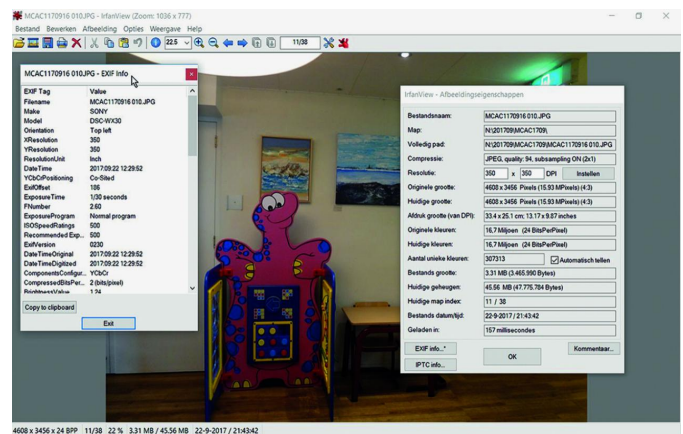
MCAC1170916 010.JPG - IrfanView (Zoom: 1036 x 777)
Bestand Bewerken Afbeelding Opties Weergave Help
22.5
11/38

MCAC1170916 010.JPG - EXIF Info

| EXIF Tag | Value |
|---|---|
| Filename | MCAC1170916 010.JPG |
| Make | SONY |
| Model | DSC-WX30 |
| Orientation | Top left |
| XResolution | 350 |
| YResolution | 350 |
| ResolutionUnit | Inch |
| DateTime | 2017:09:22 12:29:52 |
| YCbCrPositioning | Co-Sited |
| ExifOffset | 186 |
| ExposureTime | 1/30 seconds |
| FNumber | 2.60 |
| ExposureProgram | Normal program |
| ISOSpeedRatings | 500 |
| Recommended Exp... | 500 |
| ExifVersion | 0230 |
| DateTimeOriginal | 2017:09:22 12:29:52 |
| DateTimeDigitized | 2017:09:22 12:29:52 |
| ComponentsConfigur... | YCbCr |
| CompressedBitsPer... | 2 (bits/pixel) |
| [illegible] | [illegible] |

Copy to clipboard
Exit

IrfanView - Afbeeldingseigenschappen

| | |
|---|---|
| Bestandsnaam: | MCAC1170916 010.JPG |
| Map: | N:\201709\MCAC1709\ |
| Volledig pad: | N:\201709\MCAC1709\MCAC1170916 010.JPG |
| Compressie: | JPEG, quality: 94, subsampling ON (2x1) |
| Resolutie: | 350 x 350 DPI Instellen |
| Originele grootte: | 4608 x 3456 Pixels (15.93 MPixels) (4:3) |
| Huidige grootte: | 4608 x 3456 Pixels (15.93 MPixels) (4:3) |
| Afdruk grootte (van DPI): | 33.4 x 25.1 cm; 13.17 x 9.87 inches |
| Originele kleuren: | 16,7 Miljoen (24 BitsPerPixel) |
| Huidige kleuren: | 16,7 Miljoen (24 BitsPerPixel) |
| Aantal unieke kleuren: | 307313 Automatisch tellen |
| Bestands grootte: | 3.31 MB (3.465.990 Bytes) |
| Huidige geheugen: | 45.56 MB (47.775.784 Bytes) |
| Huidige map index: | 11 / 38 |
| Bestands datum/tijd: | 22-9-2017 / 21:43:42 |
| Geladen in: | 157 millisecondes |

EXIF info...*
IPTC info...
OK
Kommentaar...

4608 x 3456 x 24 BPP 11/38 22 % 3.31 MB / 45.56 MB 22-9-2017 / 21:43:42